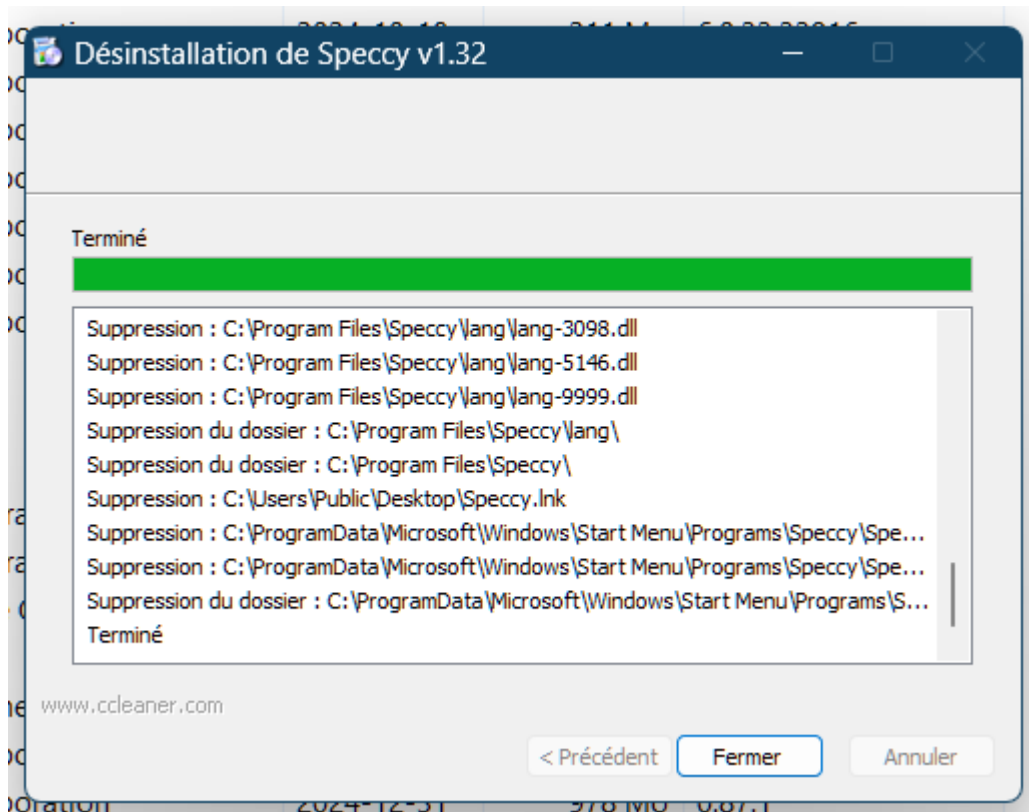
Désinstallation de Speccy v1.32

Terminé

Suppression : C:\Program Files\Speccy\lang\lang-3098.dll
Suppression : C:\Program Files\Speccy\lang\lang-5146.dll
Suppression : C:\Program Files\Speccy\lang\lang-9999.dll
Suppression du dossier : C:\Program Files\Speccy\lang\
Suppression du dossier : C:\Program Files\Speccy\
Suppression : C:\Users\Public\Desktop\Speccy.lnk
Suppression : C:\ProgramData\Microsoft\Windows\Start Menu\Programs\Speccy\Spe...
Suppression : C:\ProgramData\Microsoft\Windows\Start Menu\Programs\Speccy\Spe...
Suppression du dossier : C:\ProgramData\Microsoft\Windows\Start Menu\Programs\S...
Terminé

www.ccleaner.com

< Précédent
Fermer
Annuler

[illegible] 2024-12-31 978 Mo 0.87.1